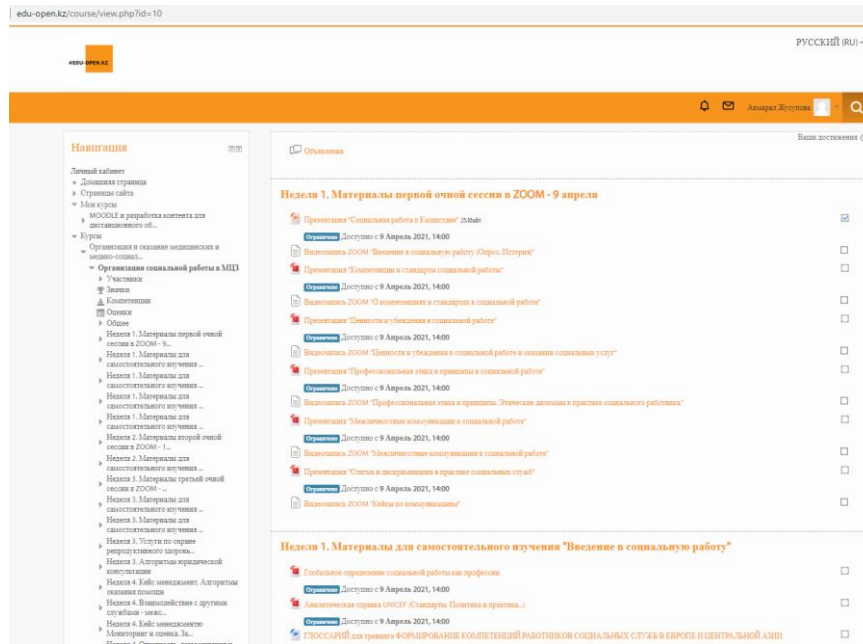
edu-open.kz/course/view.php?id=10

EDU-OPEN.KZ

РУССКИЙ (RU)

Акмарал Жусупова

Навигация

Личный кабинет
Домашняя страница
Страницы сайта
Мои курсы
MOODLE и разработка контента для дистанционного об...
Курсы
Организация и оказание медицинских и медико-социал...
Организация социальной работы в МЦЗ
Участники
Значки
Компетенции
Оценки
Общее
Неделя 1. Материалы первой очной сессии в ZOOM - 9...
Неделя 1. Материалы для самостоятельного изучения ...
Неделя 1. Материалы для самостоятельного изучения ...
Неделя 1. Материалы для самостоятельного изучения ...
Неделя 1. Материалы для самостоятельного изучения ...
Неделя 2. Материалы второй очной сессии в ZOOM - 1...
Неделя 2. Материалы для самостоятельного изучения ...
Неделя 3. Материалы третьей очной сессии в ZOOM - ...
Неделя 3. Материалы для самостоятельного изучения ...
Неделя 3. Материалы для самостоятельного изучения ...
Неделя 3. Услуги по охране репродуктивного здоровь...
Неделя 3. Алгоритмы юридической консультации
Неделя 4. Кейс менеджмент. Алгоритмы оказания помощи
Неделя 4. Взаимодействие с другими службами - межс...
Неделя 4. Кейс менеджмента Мониторинг и оценка. За...

Ваши достижения

Объявления

Неделя 1. Материалы первой очной сессии в ZOOM - 9 апреля

Презентация "Социальная работа в Казахстане" 2Мбайт
Ограничено Доступно с 9 Апрель 2021, 14:00
Видеозапись ZOOM "Введение в социальную работу (Опрос. История)"
Презентация "Компетенции и стандарты социальной работы"
Ограничено Доступно с 9 Апрель 2021, 14:00
Видеозапись ZOOM "О компетенциях и стандартах в социальной работе"
Презентация "Ценности и убеждения в социальной работе"
Ограничено Доступно с 9 Апрель 2021, 14:00
Видеозапись ZOOM "Ценности и убеждения в социальной работе и оказание социальных услуг"
Презентация "Профессиональная этика и принципы в социальной работе"
Ограничено Доступно с 9 Апрель 2021, 14:00
Видеозапись ZOOM "Профессиональная этика и принципы. Этические дилеммы в практике социального работника"
Презентация "Межличностные коммуникации в социальной работе"
Ограничено Доступно с 9 Апрель 2021, 14:00
Видеозапись ZOOM "Межличностные коммуникации в социальной работе"
Презентация "Стигма и дискриминация в практике социальных служб"
Ограничено Доступно с 9 Апрель 2021, 14:00
Видеозапись ZOOM "Кейсы по коммуникациям"

Неделя 1. Материалы для самостоятельного изучения "Введение в социальную работу"

Глобальное определение социальной работы как профессии
Ограничено Доступно с 9 Апрель 2021, 14:00
Аналитическая справка UNICEF (Стандарты. Политика и практика...)
Ограничено Доступно с 9 Апрель 2021, 14:00
ГЛОССАРИЙ для тренинга ФОРМИРОВАНИЕ КОМПЕТЕНЦИЙ РАБОТНИКОВ СОЦИАЛЬНЫХ СЛУЖБ В ЕВРОПЕ И ЦЕНТРАЛЬНОЙ АЗИИ